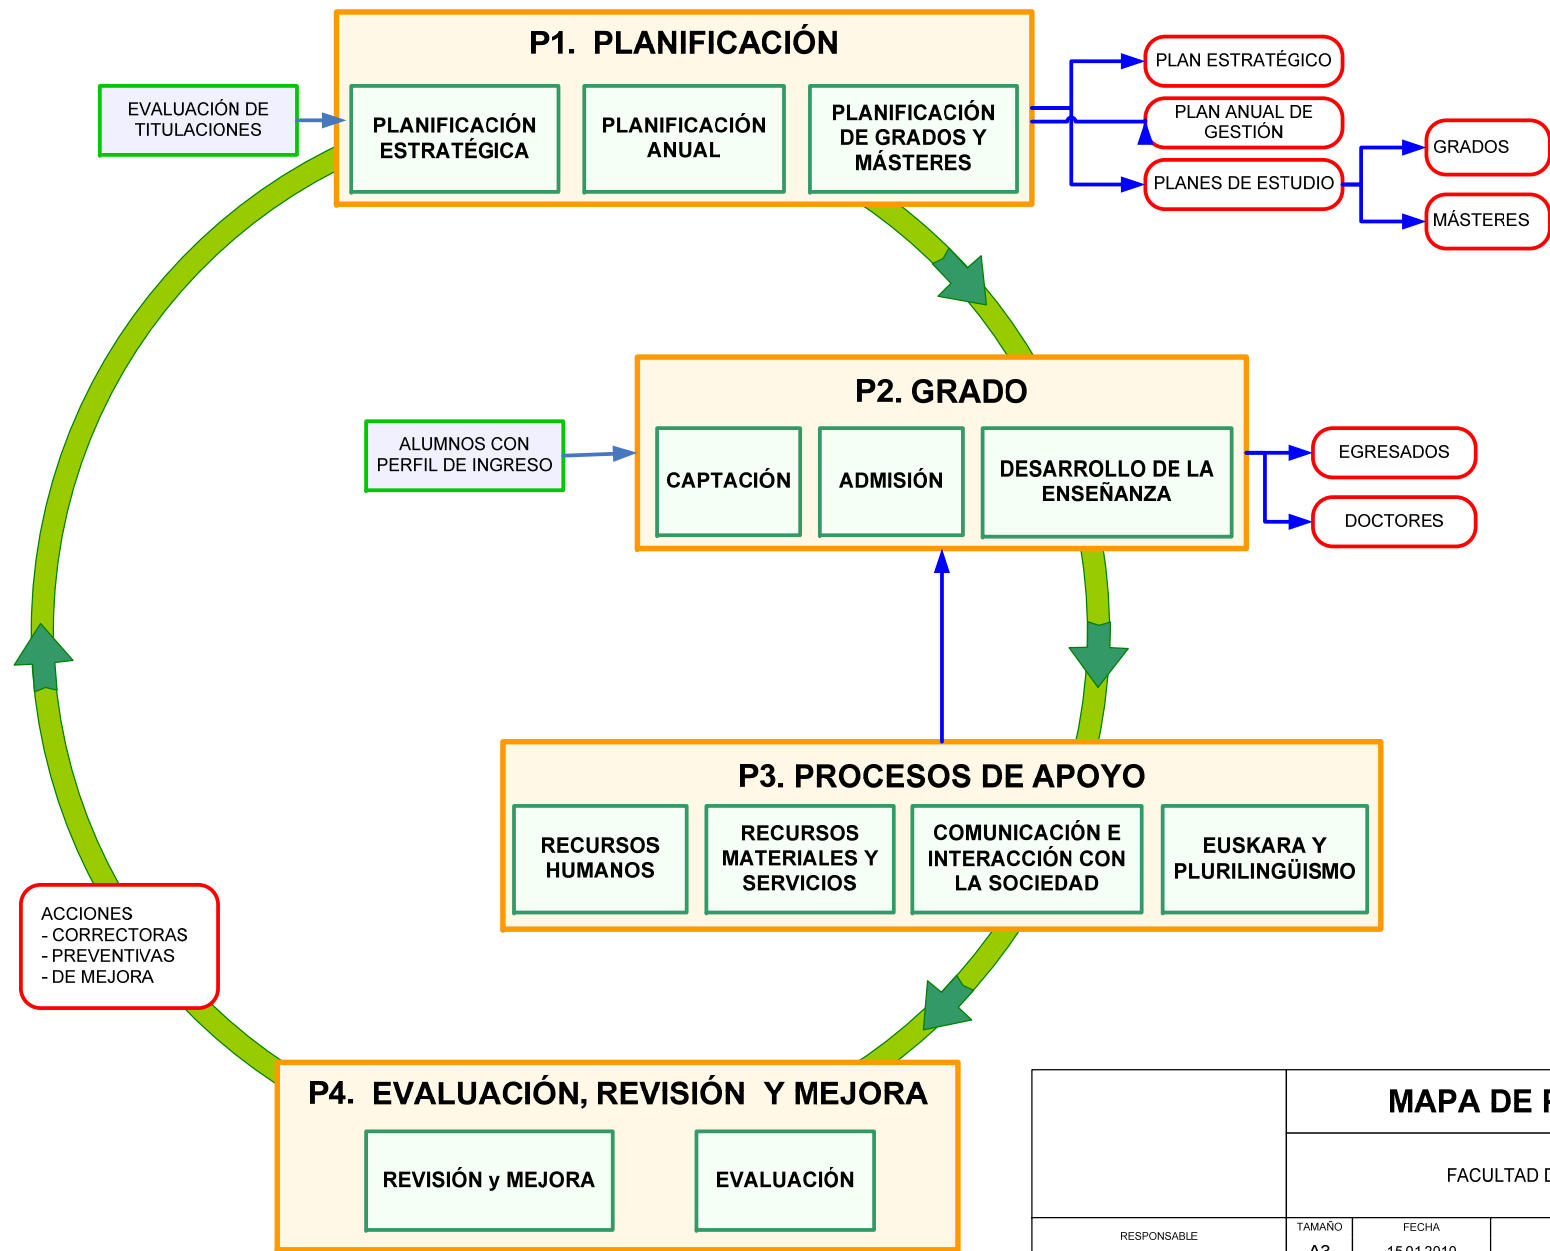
P1. PLANIFICACIÓN

EVALUACIÓN DE TITULACIONES

PLANIFICACIÓN ESTRATÉGICA

PLANIFICACIÓN ANUAL

PLANIFICACIÓN DE GRADOS Y MÁSTERES

PLAN ESTRATÉGICO

PLAN ANUAL DE GESTIÓN

PLANES DE ESTUDIO

GRADOS

MÁSTERES

P2. GRADO

ALUMNOS CON PERFIL DE INGRESO

CAPTACIÓN

ADMISIÓN

DESARROLLO DE LA ENSEÑANZA

EGRESADOS

DOCTORES

P3. PROCESOS DE APOYO

RECURSOS HUMANOS

RECURSOS MATERIALES Y SERVICIOS

COMUNICACIÓN E INTERACCIÓN CON LA SOCIEDAD

EUSKARA Y PLURILINGÜISMO

ACCIONES
- CORRECTORAS
- PREVENTIVAS
- DE MEJORA

P4. EVALUACIÓN, REVISIÓN Y MEJORA

REVISIÓN y MEJORA

EVALUACIÓN

MAPA DE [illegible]

FACULTAD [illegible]

RESPONSABLE

TAMAÑO

A3

FECHA

15.01.2010